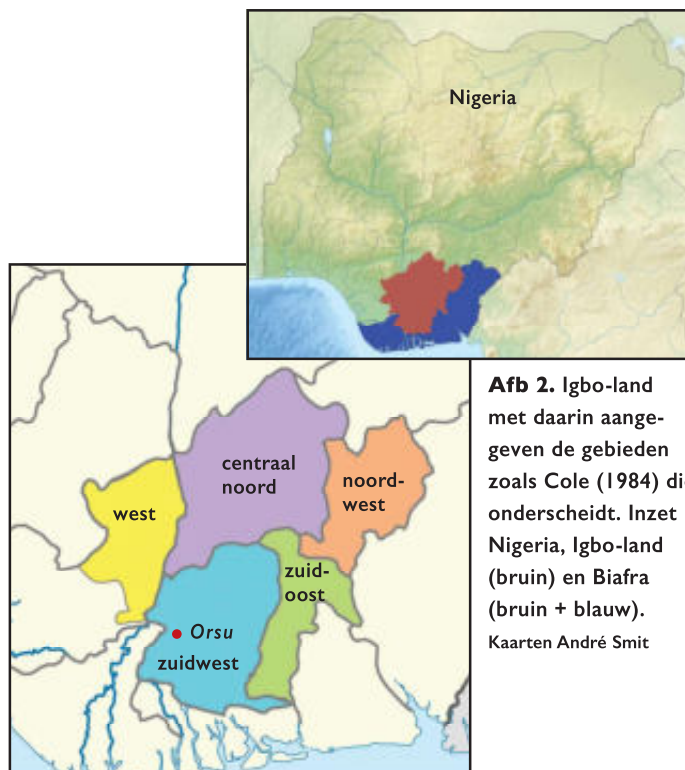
Nigeria

centraal noord

noord-west

west

zuid-oost

Orsu

zuidwest

**Afb 2.** Igbo-land met daarin aangegeven de gebieden zoals Cole (1984) di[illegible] onderscheidt. Inzet Nigeria, Igbo-land (bruin) en Biafra (bruin + blauw).

Kaarten André Smit